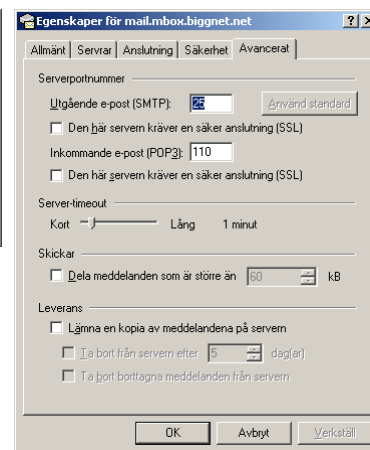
Egenskaper för mail.mbox.biggnet.net ? X

Allmänt | Servrar | Anslutning | Säkerhet | Avancerat

Serverportnummer

Utgående e-post (SMTP): 25 Använd standard

Den här servern kräver en säker anslutning (SSL)

Inkommande e-post (POP3): 110

Den här servern kräver en säker anslutning (SSL)

Server-timeout

Kort Lång 1 minut

Skickar

Dela meddelanden som är större än 60 kB

Leverans

Lämna en kopia av meddelandena på servern

Ta bort från servern efter 5 dag(ar)

Ta bort borttagna meddelanden från servern

OK Avbryt Verkställ